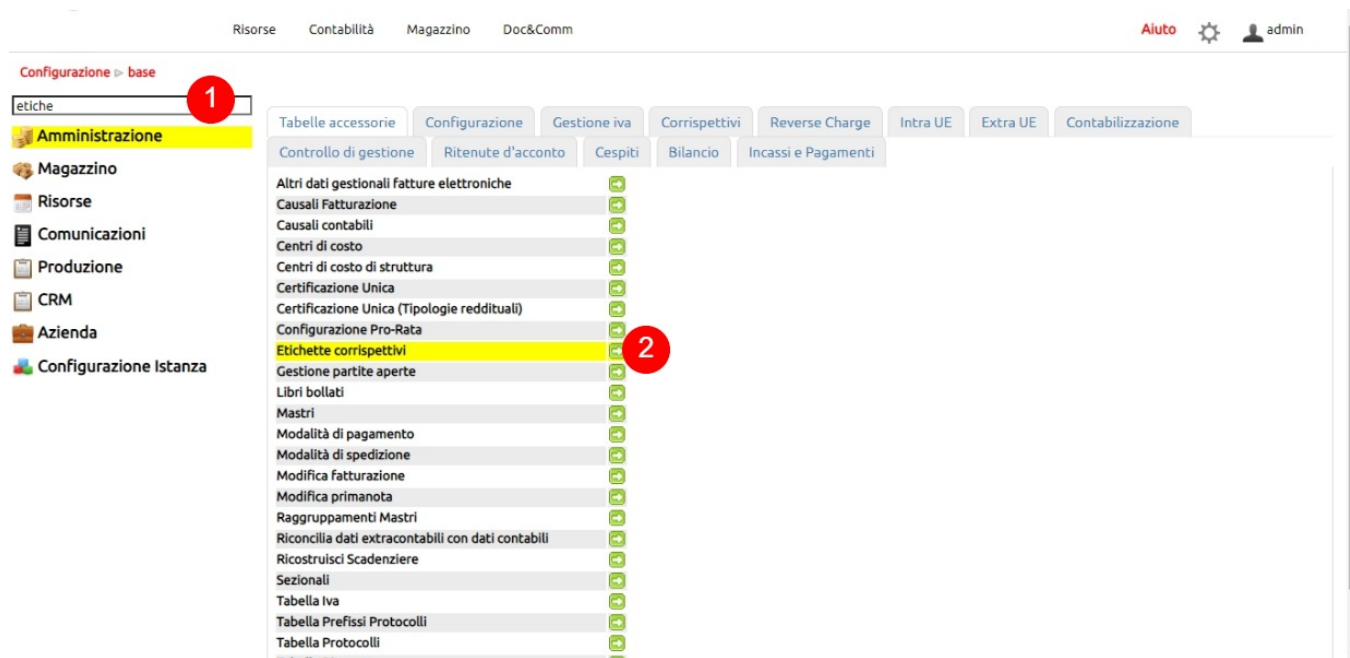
Risorse Contabilità Magazzino Doc&Comm

Aiuto admin

Configurazione ▷ base

etiche

1

Amministrazione
Magazzino
Risorse
Comunicazioni
Produzione
CRM
Azienda
Configurazione Istanza

Tabelle accessorie | Configurazione | Gestione iva | Corrispettivi | Reverse Charge | Intra UE | Extra UE | Contabilizzazione
Controllo di gestione | Ritenute d'acconto | Cespiti | Bilancio | Incassi e Pagamenti

Altri dati gestionali fatture elettroniche
Causali Fatturazione
Causali contabili
Centri di costo
Centri di costo di struttura
Certificazione Unica
Certificazione Unica (Tipologie reddituali)
Configurazione Pro-Rata
Etichette corrispettivi
2
Gestione partite aperte
Libri bollati
Mastri
Modalità di pagamento
Modalità di spedizione
Modifica fatturazione
Modifica primanota
Raggruppamenti Mastri
Riconcilia dati extracontabili con dati contabili
Ricostruisci Scadenziere
Sezionali
Tabella Iva
Tabella Prefissi Protocolli
Tabella Protocolli